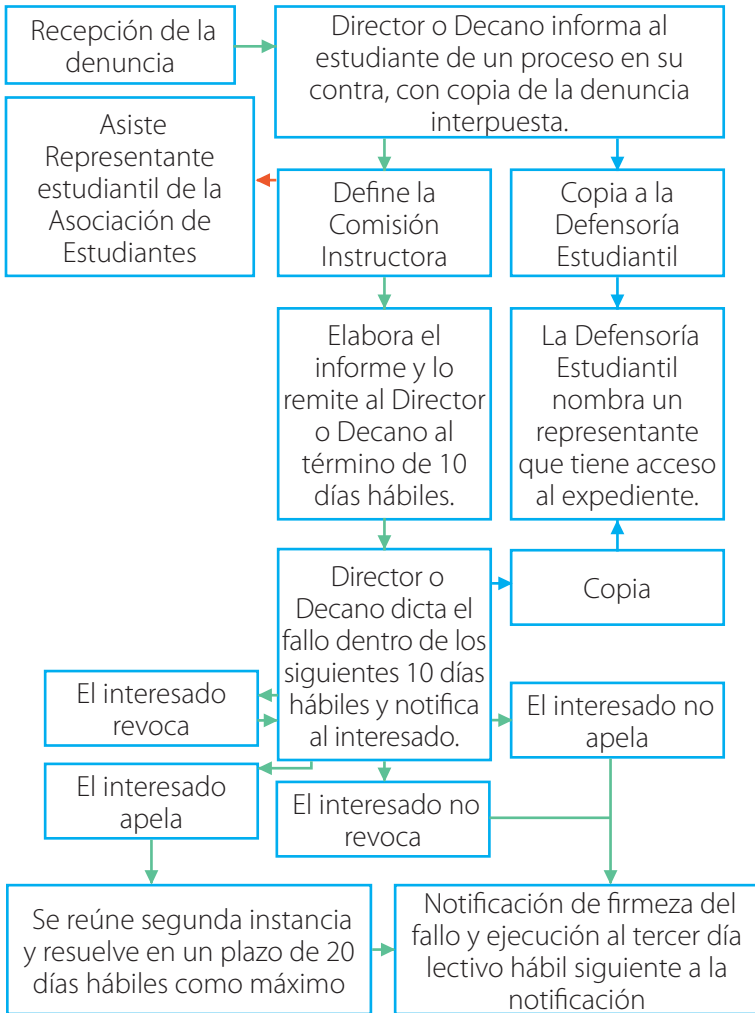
Recepción de la denuncia

Director o Decano informa al estudiante de un proceso en su contra, con copia de la denuncia interpuesta.

Asiste Representante estudiantil de la Asociación de Estudiantes

Define la Comisión Instructora

Copia a la Defensoría Estudiantil

Elabora el informe y lo remite al Director o Decano al término de 10 días hábiles.

La Defensoría Estudiantil nombra un representante que tiene acceso al expediente.

Director o Decano dicta el fallo dentro de los siguientes 10 días hábiles y notifica al interesado.

Copia

El interesado revoca

El interesado no apela

El interesado apela

El interesado no revoca

Se reúne segunda instancia y resuelve en un plazo de 20 días hábiles como máximo

Notificación de firmeza del fallo y ejecución al tercer día lectivo hábil siguiente a la notificación